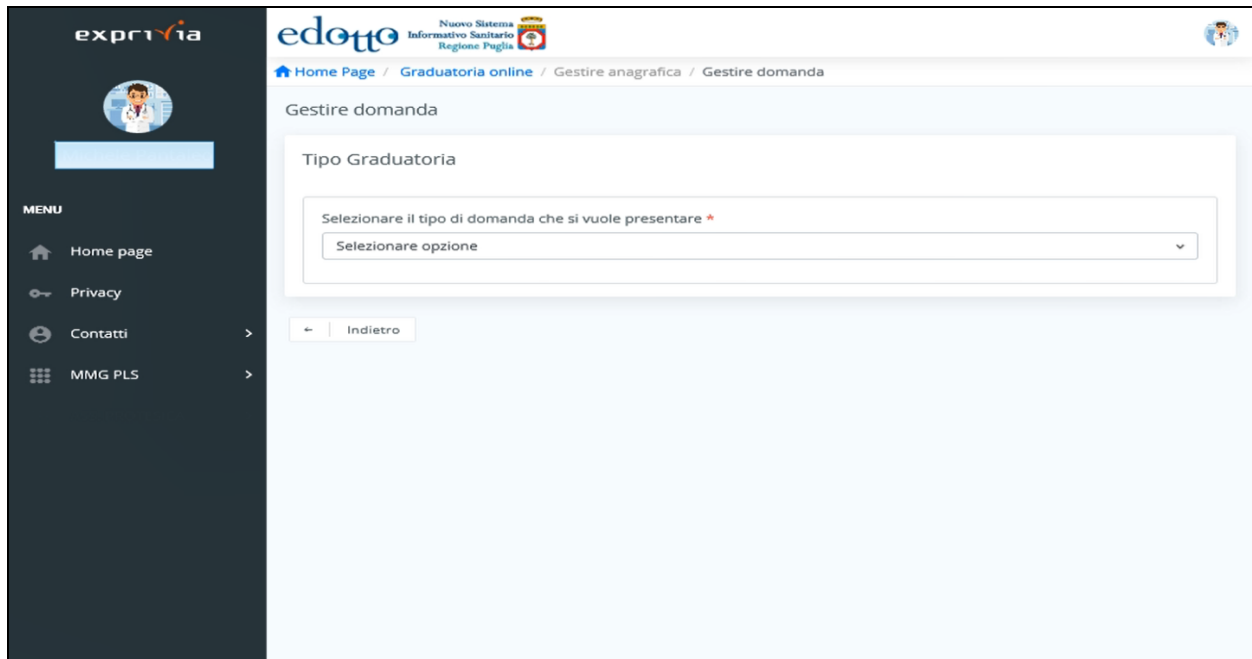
exprivia

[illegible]

MENU

Home page

Privacy

Contatti >

MMG PLS >

edotto Nuovo Sistema Informativo Sanitario Regione Puglia

Home Page / Graduatoria online / Gestire anagrafica / Gestire domanda

Gestire domanda

Tipo Graduatoria

Selezionare il tipo di domanda che si vuole presentare *

Selezionare opzione

← Indietro